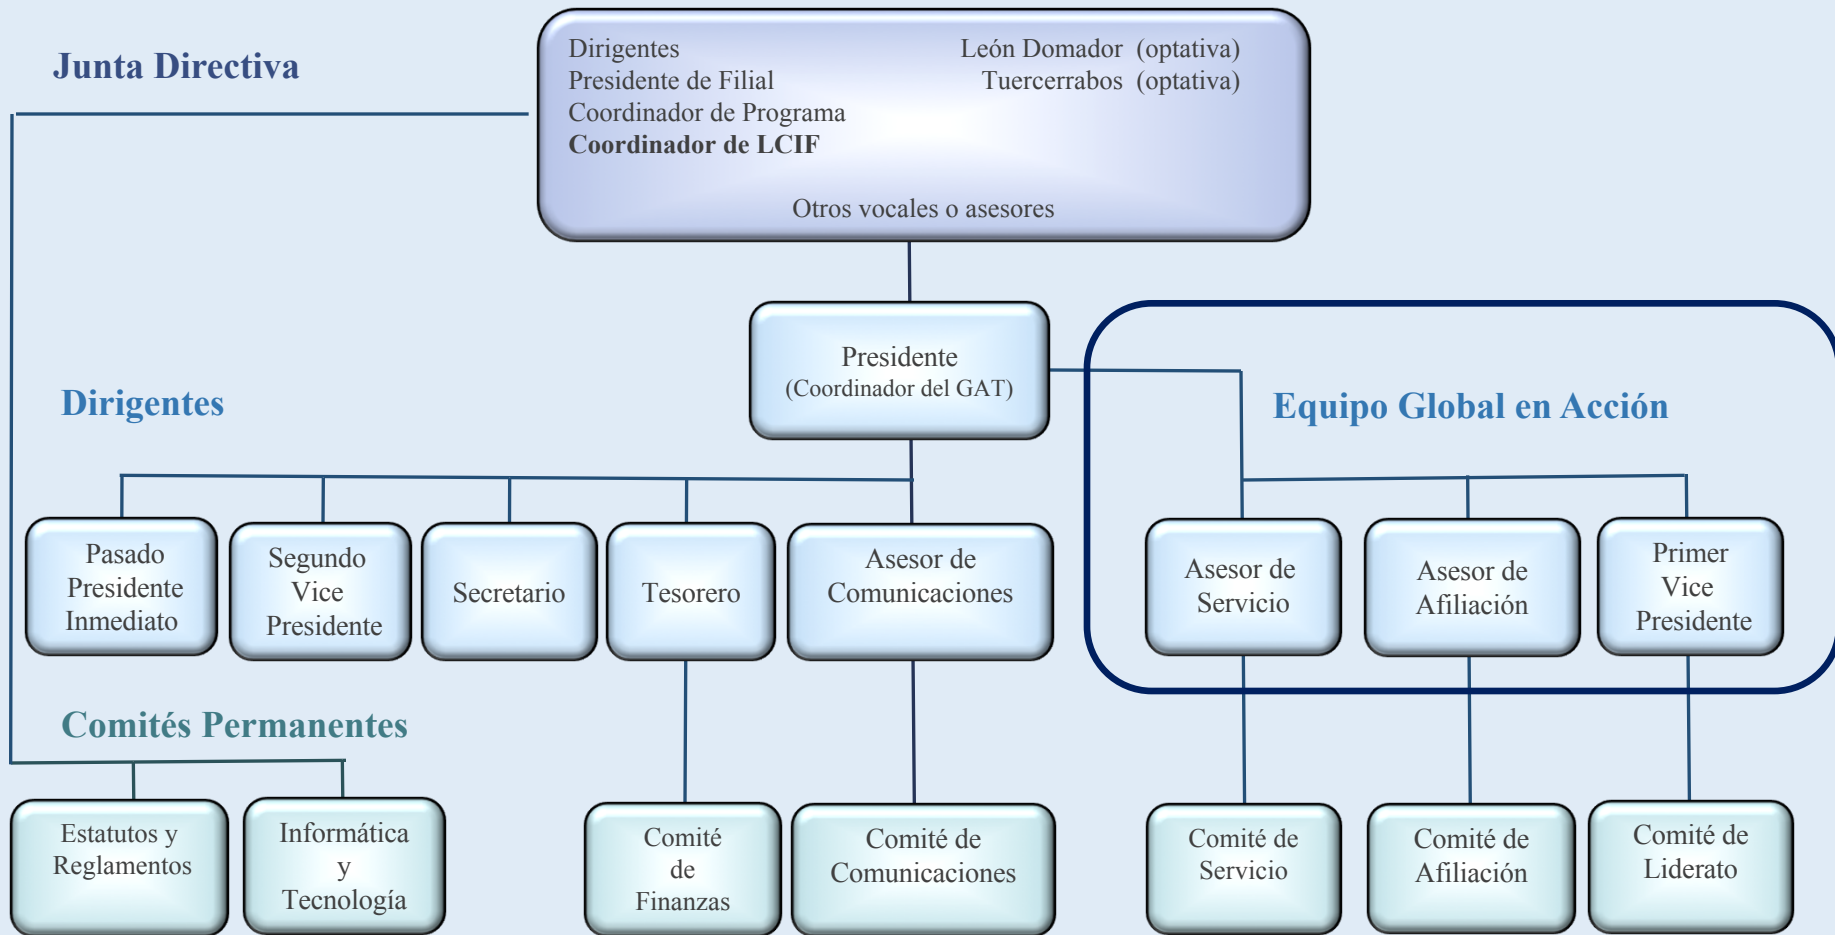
Junta Directiva

Dirigentes
Presidente de Filial
Coordinador de Programa
**Coordinador de LCIF**

León Domador (optativa)
Tuercerrabos (optativa)

Otros vocales o asesores

Presidente
(Coordinador del GAT)

Dirigentes

Equipo Global en Acción

Pasado Presidente Inmediato

Segundo Vice Presidente

Secretario

Tesorero

Asesor de Comunicaciones

Asesor de Servicio

Asesor de Afiliación

Primer Vice Presidente

Comités Permanentes

Estatutos y Reglamentos

Informática y Tecnología

Comité de Finanzas

Comité de Comunicaciones

Comité de Servicio

Comité de Afiliación

Comité de Liderato